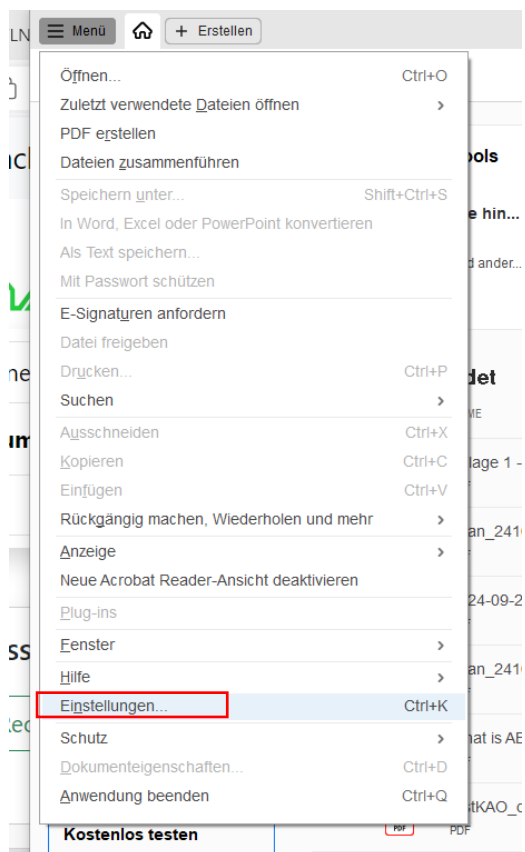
LN Menü + Erstellen

Öffnen... Ctrl+O
Zuletzt verwendete Dateien öffnen >
PDF erstellen
Dateien zusammenführen
Speichern unter... Shift+Ctrl+S
In Word, Excel oder PowerPoint konvertieren
Als Text speichern...
Mit Passwort schützen
E-Signaturen anfordern
Datei freigeben
Drucken... Ctrl+P
Suchen >
Ausschneiden Ctrl+X
Kopieren Ctrl+C
Einfügen Ctrl+V
Rückgängig machen, Wiederholen und mehr >
Anzeige >
Neue Acrobat Reader-Ansicht deaktivieren
Plug-ins
Fenster >
Hilfe >
Einstellungen... Ctrl+K
Schutz >
Dokumenteigenschaften... Ctrl+D
Anwendung beenden Ctrl+Q

ools
e hin...
d ander...
det
ME
lage 1 -
an_241
24-09-2
an_241
hat is AE
stKAO_c
PDF
PDF
Kostenlos testen